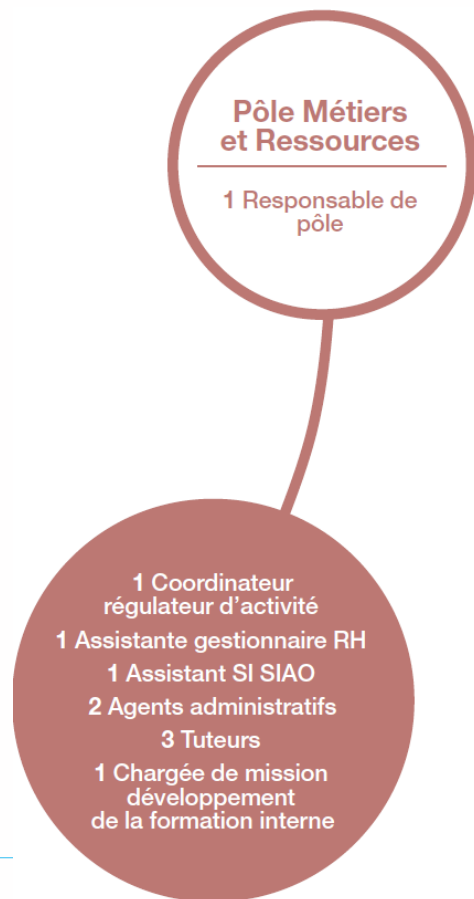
Pôle Métiers et Ressources

1 Responsable de pôle

1 Coordinateur régulateur d'activité
1 Assistante gestionnaire RH
1 Assistant SI SIAO
2 Agents administratifs
3 Tuteurs
1 Chargée de mission développement de la formation interne